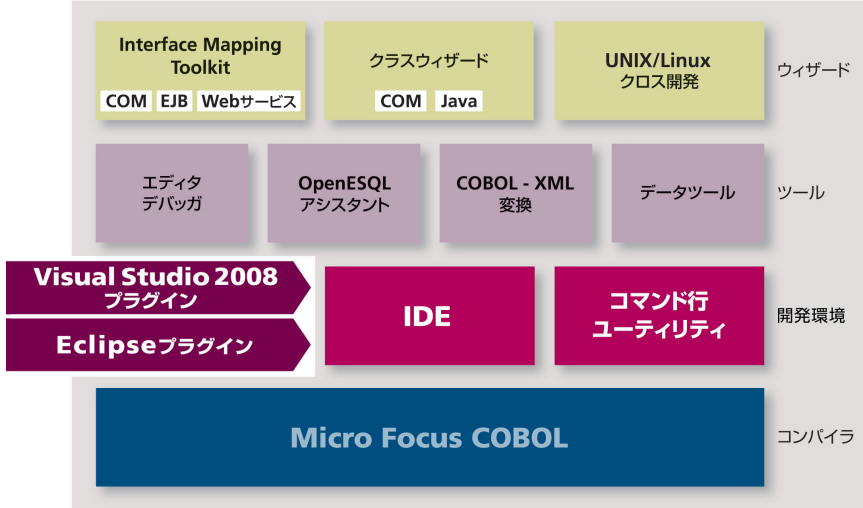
Interface Mapping Toolkit
COM EJB Webサービス

クラスウィザード
COM Java

UNIX/Linux
クロス開発

ウィザード

エディタ
デバッガ

OpenESQL
アシスタント

COBOL - XML
変換

データツール

ツール

Visual Studio 2008
プラグイン

Eclipseプラグイン

IDE

コマンド行
ユーティリティ

開発環境

Micro Focus COBOL

コンパイラ